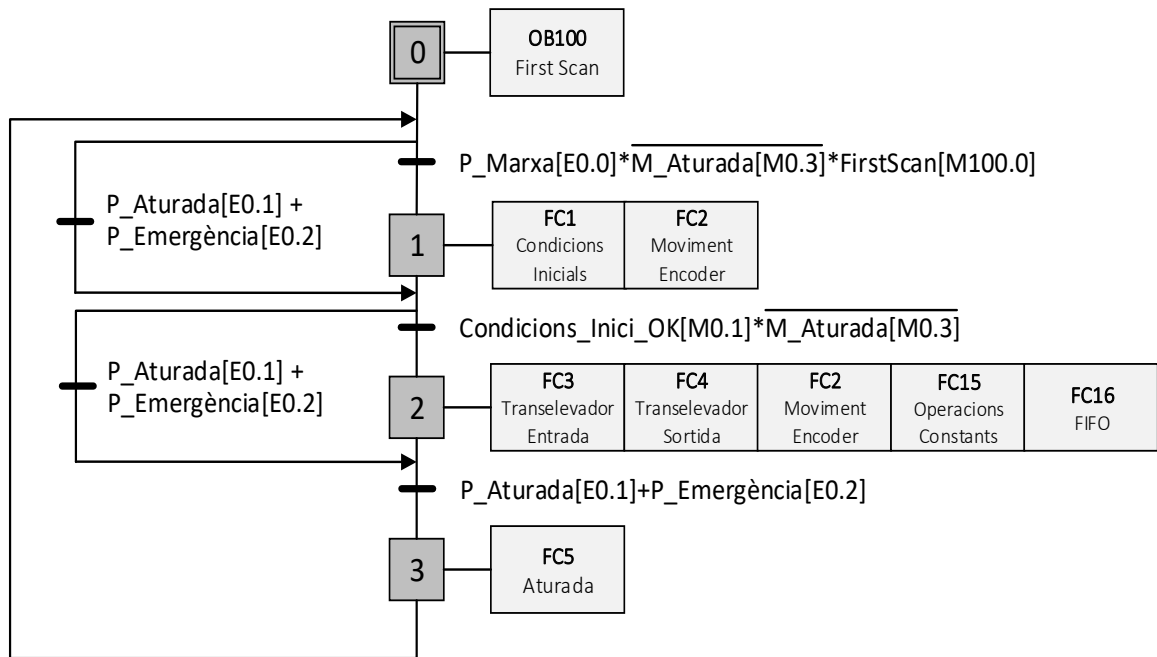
0

OB100
First Scan

P_Marxa[E0.0]*$\overline{\text{M\_Aturada[M0.3]}}$*FirstScan[M100.0]

P_Aturada[E0.1] +
P_Emergència[E0.2]

1

FC1
Condicions Inicials

FC2
Moviment Encoder

Condicions_Inici_OK[M0.1]*$\overline{\text{M\_Aturada[M0.3]}}$

P_Aturada[E0.1] +
P_Emergència[E0.2]

2

FC3
Transelevador Entrada

FC4
Transelevador Sortida

FC2
Moviment Encoder

FC15
Operacions Constants

FC16
FIFO

P_Aturada[E0.1]+P_Emergència[E0.2]

3

FC5
Aturada